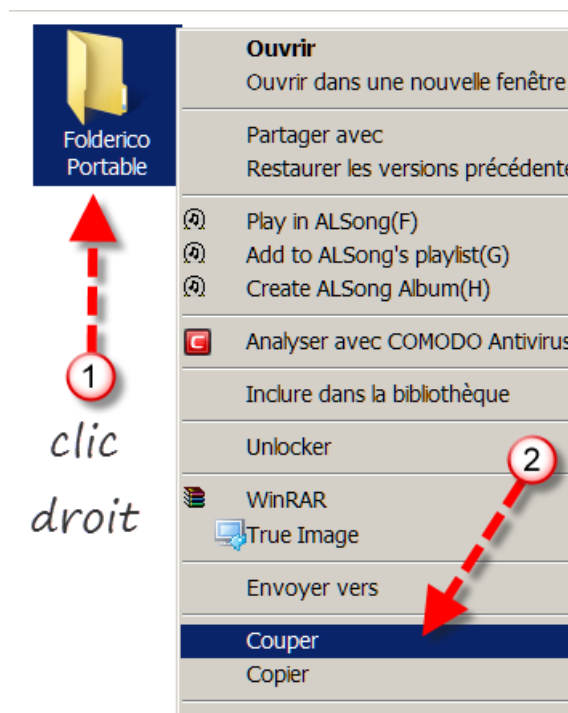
Folderico Portable

Ouvrir
Ouvrir dans une nouvelle fenêtre

Partager avec
Restaurer les versions précédente

Play in ALSong(F)
Add to ALSong's playlist(G)
Create ALSong Album(H)

Analyser avec COMODO Antivirus

Inclure dans la bibliothèque

Unlocker

WinRAR
True Image

Envoyer vers

Couper
Copier

1
clic droit

2